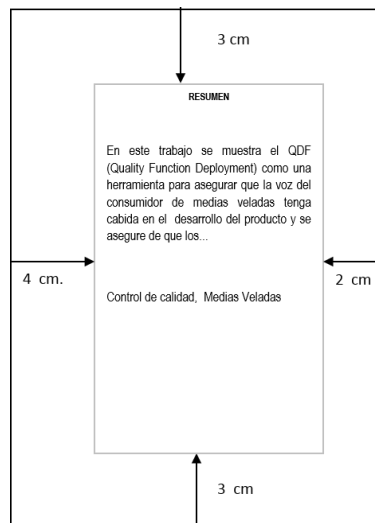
3 cm

RESUMEN

En este trabajo se muestra el QDF (Quality Function Deployment) como una herramienta para asegurar que la voz del consumidor de medias veladas tenga cabida en el desarrollo del producto y se asegure de que los...

4 cm.

2 cm

Control de calidad, Medias Veladas

3 cm